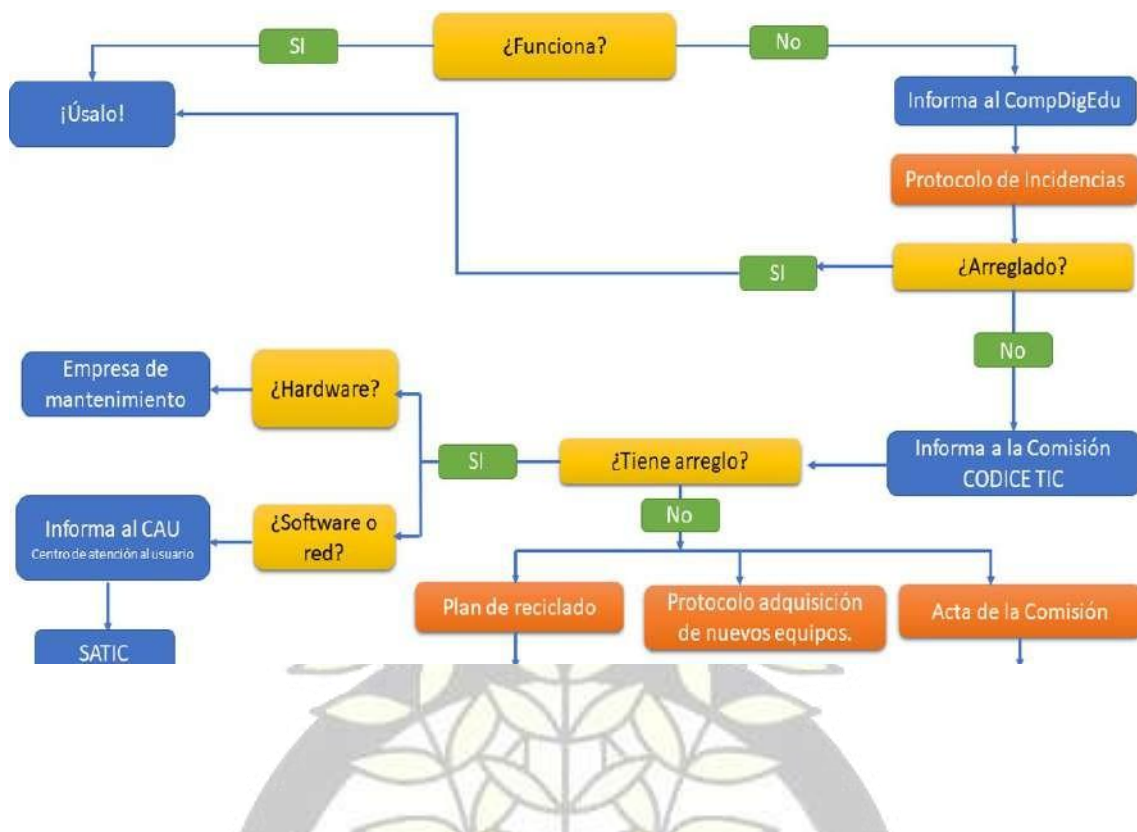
SI

¿Funciona?

No

¡Úsalo!

Informa al CompDigEdu

Protocolo de Incidencias

SI

¿Arreglado?

No

Empresa de mantenimiento

¿Hardware?

SI

¿Tiene arreglo?

Informa a la Comisión CODICE TIC

No

Informa al CAU
Centro de atención al usuario

¿Software o red?

Plan de reciclado

Protocolo adquisición de nuevos equipos.

Acta de la Comisión

SATIC